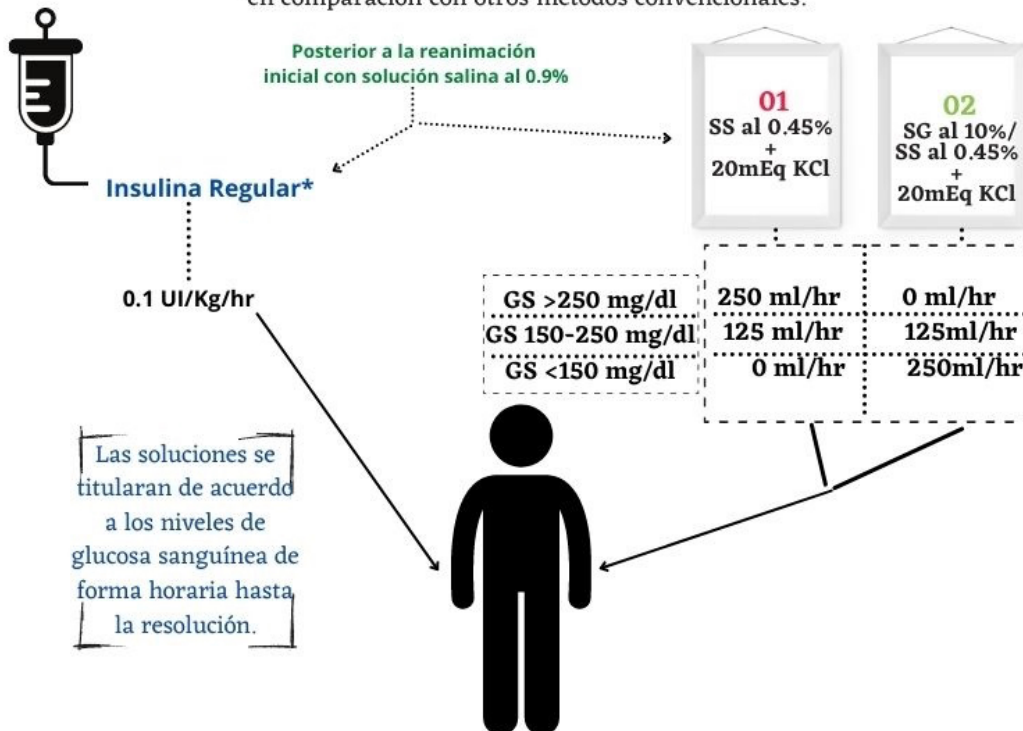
en comparación con otros métodos convencionales.

Posterior a la reanimación inicial con solución salina al 0.9%

Insulina Regular*

0.1 UI/Kg/hr

01
SS al 0.45%
+
20mEq KCl

02
SG al 10%/
SS al 0.45%
+
20mEq KCl

| | | |
|---|---|---|
| GS >250 mg/dl | 250 ml/hr | 0 ml/hr |
| GS 150-250 mg/dl | 125 ml/hr | 125ml/hr |
| GS <150 mg/dl | 0 ml/hr | 250ml/hr |

Las soluciones se titularan de acuerdo a los niveles de glucosa sanguínea de forma horaria hasta la resolución.